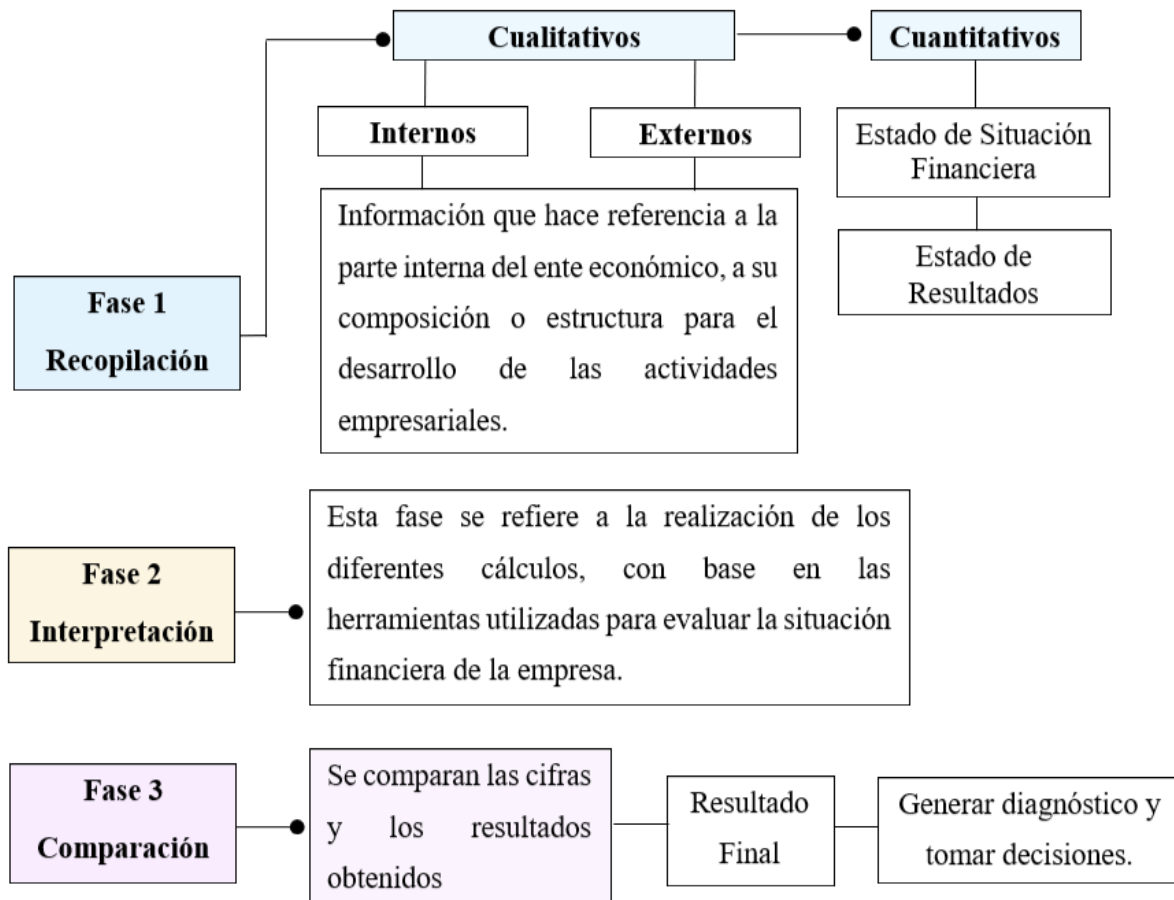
Cualitativos

Cuantitativos

Internos

Externos

Estado de Situación Financiera

Información que hace referencia a la parte interna del ente económico, a su composición o estructura para el desarrollo de las actividades empresariales.

Estado de Resultados

Fase 1
Recopilación

Fase 2
Interpretación

Esta fase se refiere a la realización de los diferentes cálculos, con base en las herramientas utilizadas para evaluar la situación financiera de la empresa.

Fase 3
Comparación

Se comparan las cifras y los resultados obtenidos

Resultado Final

Generar diagnóstico y tomar decisiones.